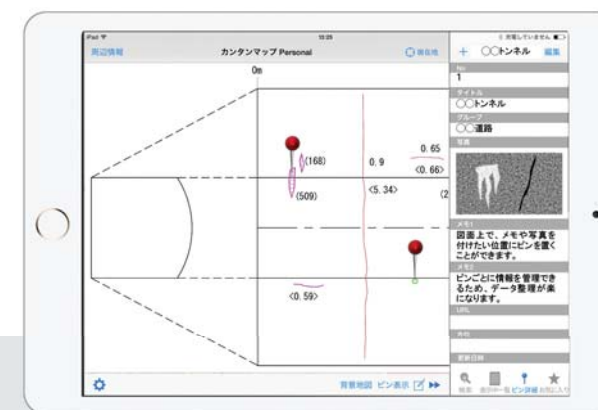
iPad
10:25
充電していません
周辺情報
カンタンマップ Personal
現在地
＋ ○○トンネル 編集
0m
No
1
タイトル
○○トンネル
グループ
○○道路
写真
(168)
0.9
0.65
<0.66>
(509)
<5.34>
(2
メモ1
図面上で、メモや写真を付けたい位置にピンを置くことができます。
メモ2
ピンごとに情報を管理できるため、データ整理が楽になります。
URL
<0.59>
背景地図 ピン表示
検索 表示データ ピン詳細 お気に入り